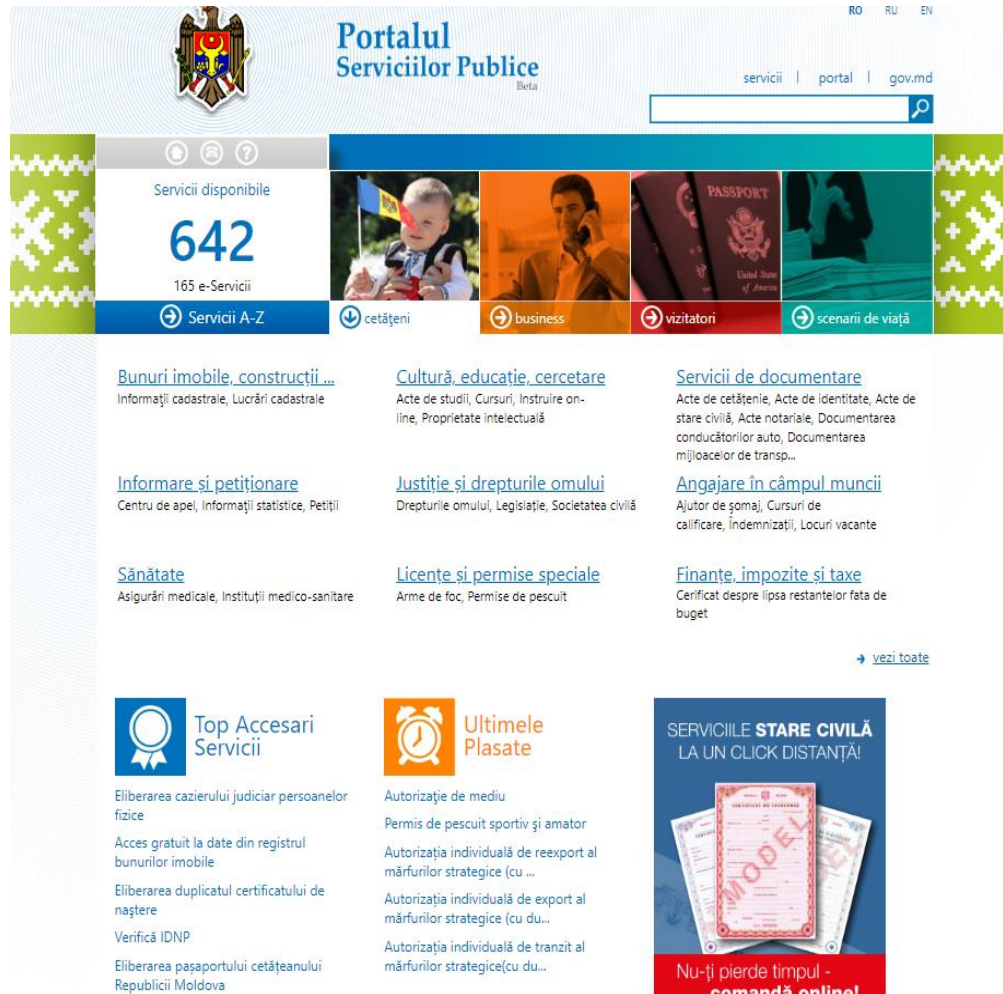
RO RU EN

Portalul
Serviciilor Publice
Beta

servicii | portal | gov.md

Servicii disponibile
642
165 e-Servicii
Servicii A-Z

PASSPORT
United States of America

cetățeni
business
vizitatori
scenarii de viață

Bunuri imobile, construcții ...
Informații cadastrale, Lucrări cadastrale

Cultură, educație, cercetare
Acte de studii, Cursuri, Instruire on-line, Proprietate intelectuală

Servicii de documentare
Acte de cetățenie, Acte de identitate, Acte de stare civilă, Acte notariale, Documentarea conducătorilor auto, Documentarea mijloacelor de transp...

Informare și petiționare
Centru de apel, Informații statistice, Petiții

Justiție și drepturile omului
Drepturile omului, Legislație, Societatea civilă

Angajare în câmpul muncii
Ajutor de șomaj, Cursuri de calificare, Îndemnizații, Locuri vacante

Sănătate
Asigurări medicale, Instituții medico-sanitare

Licențe și permise speciale
Arme de foc, Permise de pescuit

Finanțe, impozite și taxe
Cerificat despre lipsa restantelor fata de buget

vezi toate

Top Accesari Servicii

Eliberarea cazierului judiciar persoanelor fizice
Acces gratuit la date din registrul bunurilor imobile
Eliberarea duplicatul certificatului de naştere
Verifică IDNP
Eliberarea paşaportului cetăţeanului Republicii Moldova

Ultimele Plasate

Autorizaţie de mediu
Permis de pescuit sportiv şi amator
Autorizaţia individuală de reexport al mărfurilor strategice (cu ...
Autorizaţia individuală de export al mărfurilor strategice (cu du...
Autorizaţia individuală de tranzit al mărfurilor strategice(cu du...

SERVICIILE STARE CIVILĂ LA UN CLICK DISTANȚĂ!
MODEL
Nu-ți pierde timpul - comandă online!